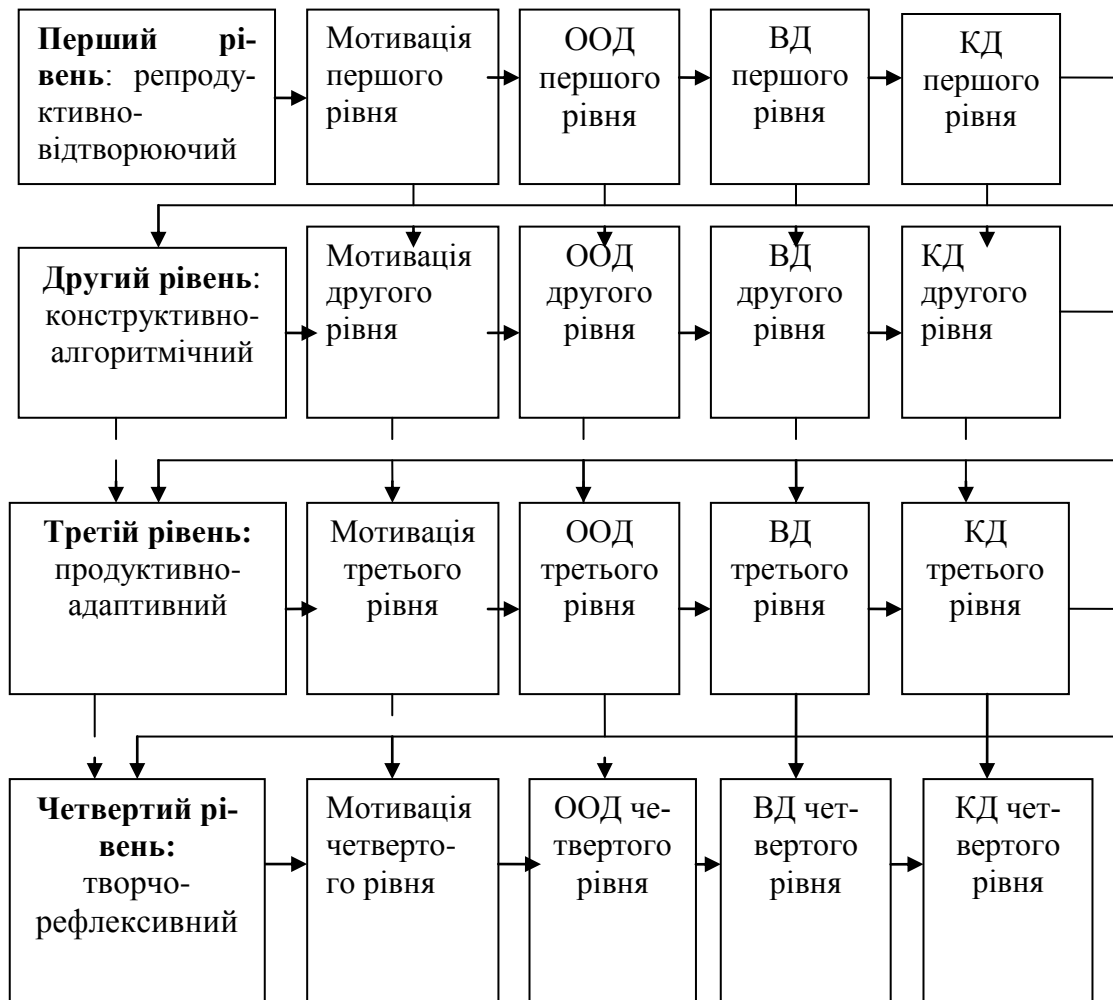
**Перший рівень**: репродуктивно-відтворюючий

Мотивація першого рівня

ООД першого рівня

ВД першого рівня

КД першого рівня

**Другий рівень**: конструктивно-алгоритмічний

Мотивація другого рівня

ООД другого рівня

ВД другого рівня

КД другого рівня

**Третій рівень:** продуктивно-адаптивний

Мотивація третього рівня

ООД третього рівня

ВД третього рівня

КД третього рівня

**Четвертий рівень:** творчо-рефлексивний

Мотивація четвертого рівня

ООД четвертого рівня

ВД четвертого рівня

КД четвертого рівня